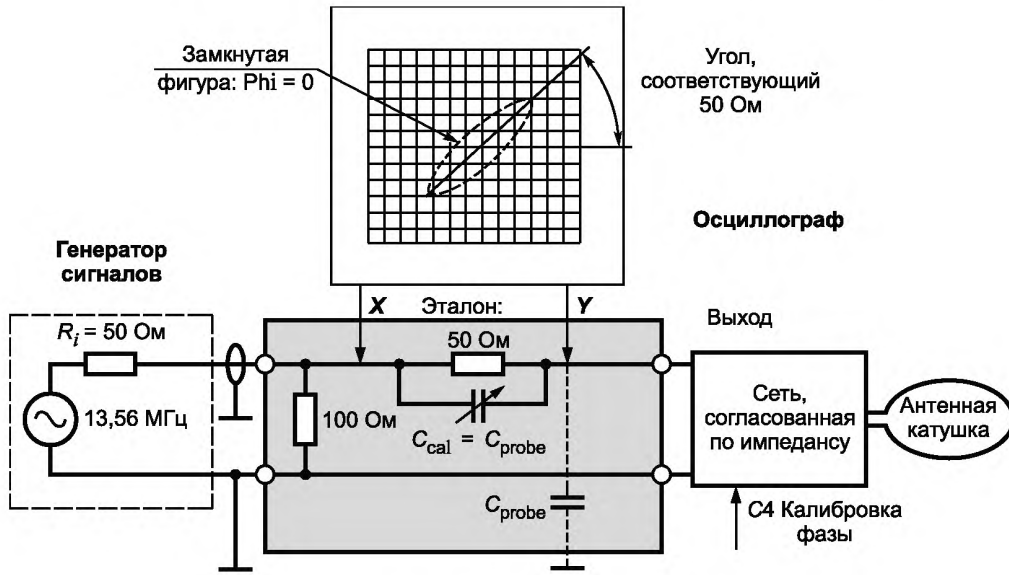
Замкнутая фигура: Phi = 0

Угол, соответствующий 50 Ом

Осциллограф

Генератор сигналов

$R_i$ = 50 Ом

13,56 МГц

X

Эталон:

Y

50 Ом

100 Ом

$C_{cal} = C_{probe}$

$C_{probe}$

Выход

Сеть, согласованная по импедансу

Антенная катушка

C4 Калибровка фазы